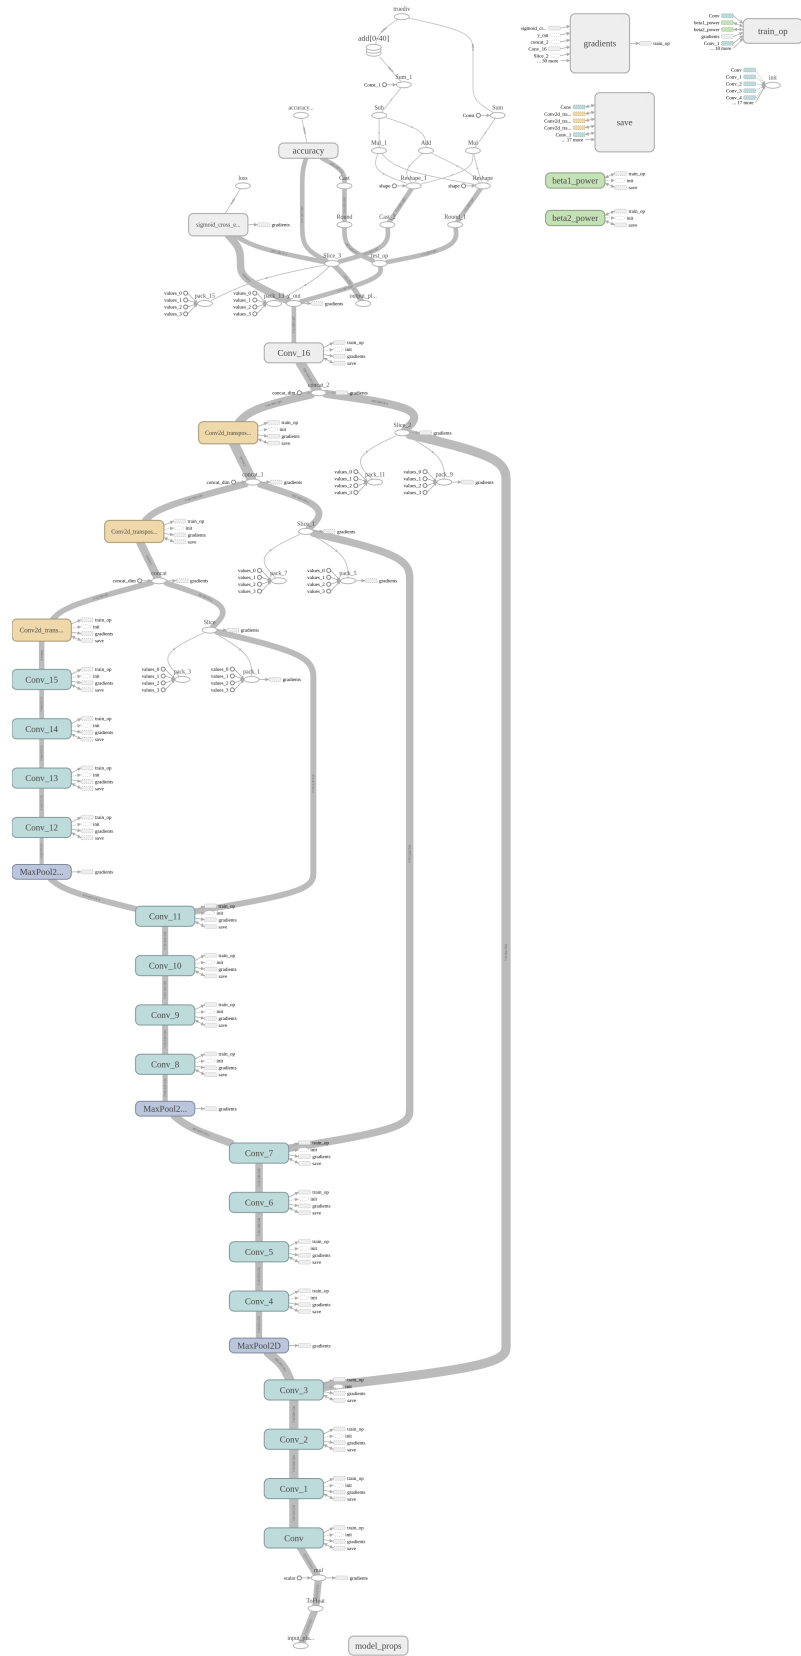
truediv
add[0-40]
Sum_1
Const_1
Sub
Sum
Const
accuracy...
accuracy
Mul_1
Add
Mul
loss
Cast
Reshape_1
Reshape
shape
shape
sigmoid_cross_e...
gradients
Round
Cast_2
Round_1
Slice_3
test_op
values_0
values_1
values_2
values_3
pack_15
values_0
values_1
values_2
values_3
pack_13
real
output_pl...
gradients
Conv_16
train_op
init
gradients
save
concat_2
concat_dim
gradients
Conv2d_transpo...
train_op
init
gradients
save
Slice_2
gradients
values_0
values_1
values_2
values_3
pack_11
values_0
values_1
values_2
values_3
pack_9
gradients
concat_1
concat_dim
gradients
Conv2d_transpo...
train_op
init
gradients
save
Slice_1
gradients
values_0
values_1
values_2
values_3
pack_7
values_0
values_1
values_2
values_3
pack_5
gradients
concat
concat_dim
gradients
Conv2d_trans...
train_op
init
gradients
save
Slice
gradients
Conv_15
train_op
init
gradients
save
values_0
values_1
values_2
values_3
pack_3
values_0
values_1
values_2
values_3
pack_1
gradients
Conv_14
train_op
init
gradients
save
Conv_13
train_op
init
gradients
save
Conv_12
train_op
init
gradients
save
MaxPool2...
gradients
Conv_11
train_op
init
gradients
save
Conv_10
train_op
init
gradients
save
Conv_9
train_op
init
gradients
save
Conv_8
train_op
init
gradients
save
MaxPool2...
gradients
Conv_7
train_op
init
gradients
save
Conv_6
train_op
init
gradients
save
Conv_5
train_op
init
gradients
save
Conv_4
train_op
init
gradients
save
MaxPool2D
gradients
Conv_3
train_op
init
gradients
save
Conv_2
train_op
init
gradients
save
Conv_1
train_op
init
gradients
save
Conv
train_op
init
gradients
save
scalar
mul
gradients
ToFloat
input_pla...
model_props
sigmoid_cr...
y_out
concat_2
Conv_16
Slice_2
... 38 more
gradients
train_op
Conv
beta1_power
beta2_power
gradients
Conv_1
... 18 more
train_op
Conv
Conv_1
Conv_2
Conv_3
Conv_4
... 17 more
init
Conv
Conv2d_tra...
Conv2d_tra...
Conv2d_tra...
Conv_1
... 17 more
save
beta1_power
train_op
init
save
beta2_power
train_op
init
save